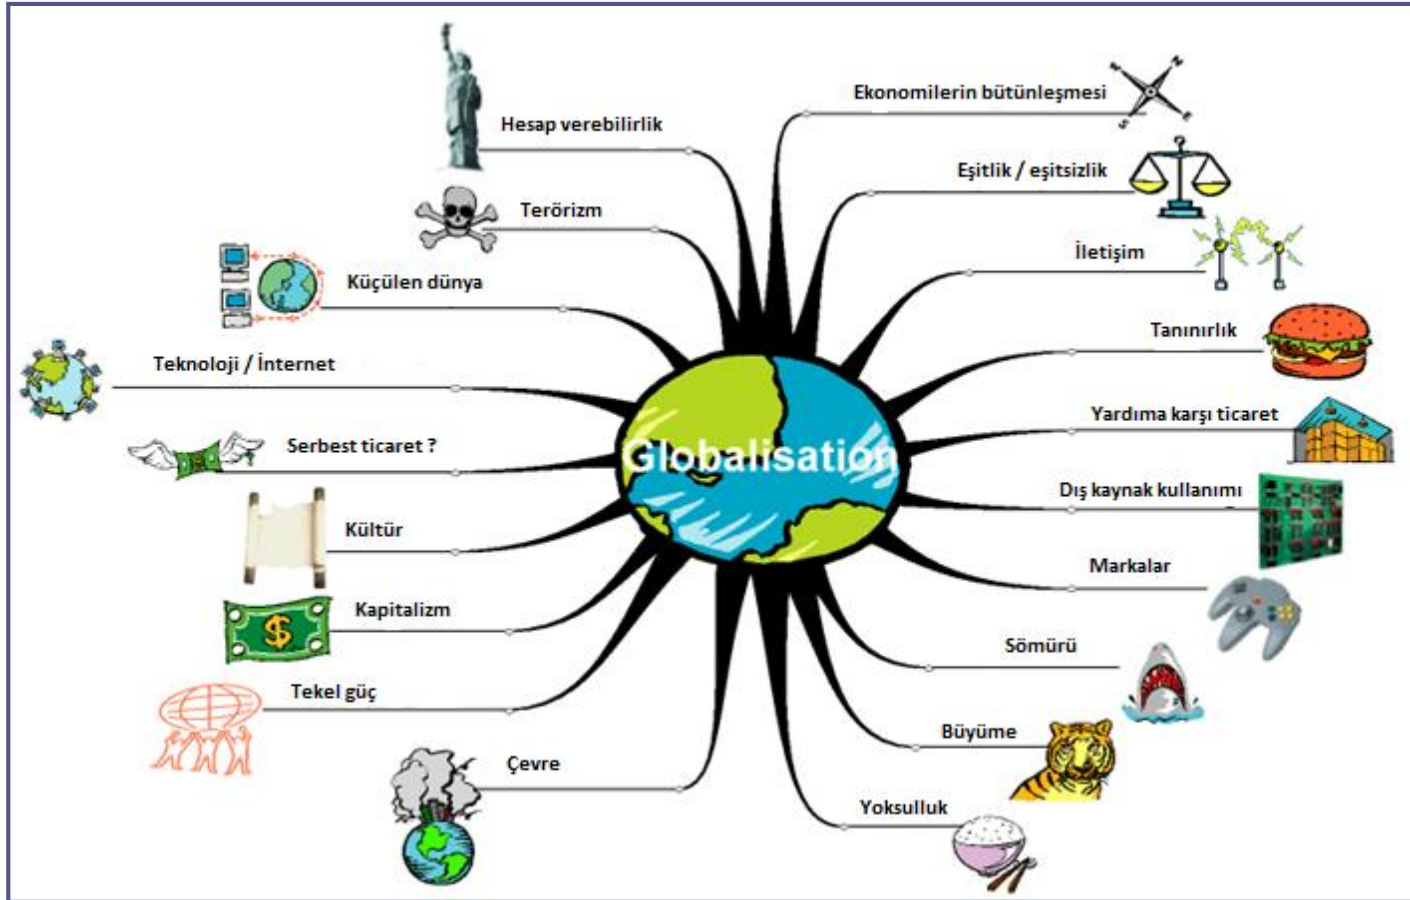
Globalisation

Hesap verebilirlik

Terörizm

Küçülen dünya

Teknoloji / İnternet

Serbest ticaret ?

Kültür

Kapitalizm

Tekel güç

Çevre

Ekonomilerin bütünleşmesi

Eşitlik / eşitsizlik

İletişim

Tanınırlık

Yardıma karşı ticaret

Dış kaynak kullanımı

Markalar

Sömürü

Büyüme

Yoksulluk